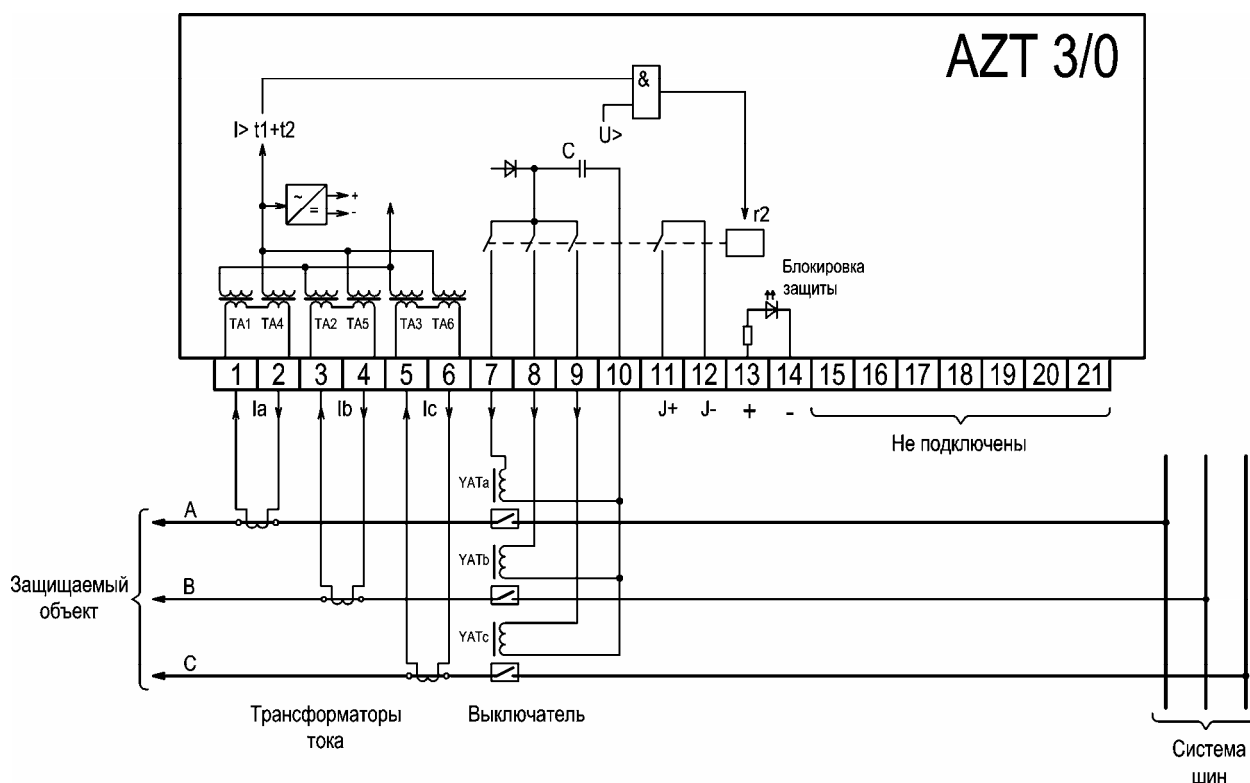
AZT 3/0

&

U>

I> t1+t2

~
=
+
-

C

r2

Блокировка защиты

TA1 TA4 TA2 TA5 TA3 TA6

| 1 | 2 | 3 | 4 | 5 | 6 | 7 | 8 | 9 | 10 | 11 | 12 | 13 | 14 | 15 | 16 | 17 | 18 | 19 | 20 | 21 |
|---|---|---|---|---|---|---|---|---|---|---|---|---|---|---|---|---|---|---|---|---|

Ia Ib Ic

J+ J- + -

Не подключены

YATa

YATb

YATc

A

B

C

Защищаемый объект

Трансформаторы тока

Выключатель

Система шин